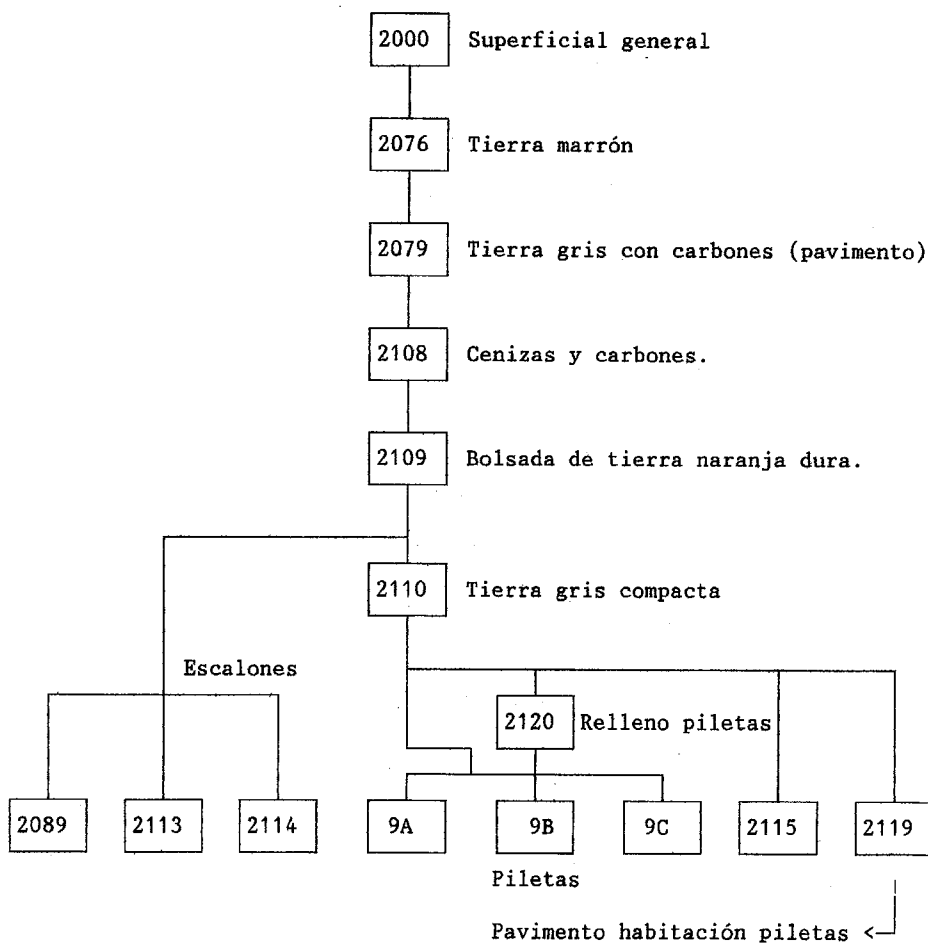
2000 Superficial general

2076 Tierra marrón

2079 Tierra gris con carbones (pavimento)

2108 Cenizas y carbones.

2109 Bolsada de tierra naranja dura.

2110 Tierra gris compacta

Escalones

2120 Relleno piletas

2089

2113

2114

9A

9B

9C

2115

2119

Piletas

Pavimento habitación piletas